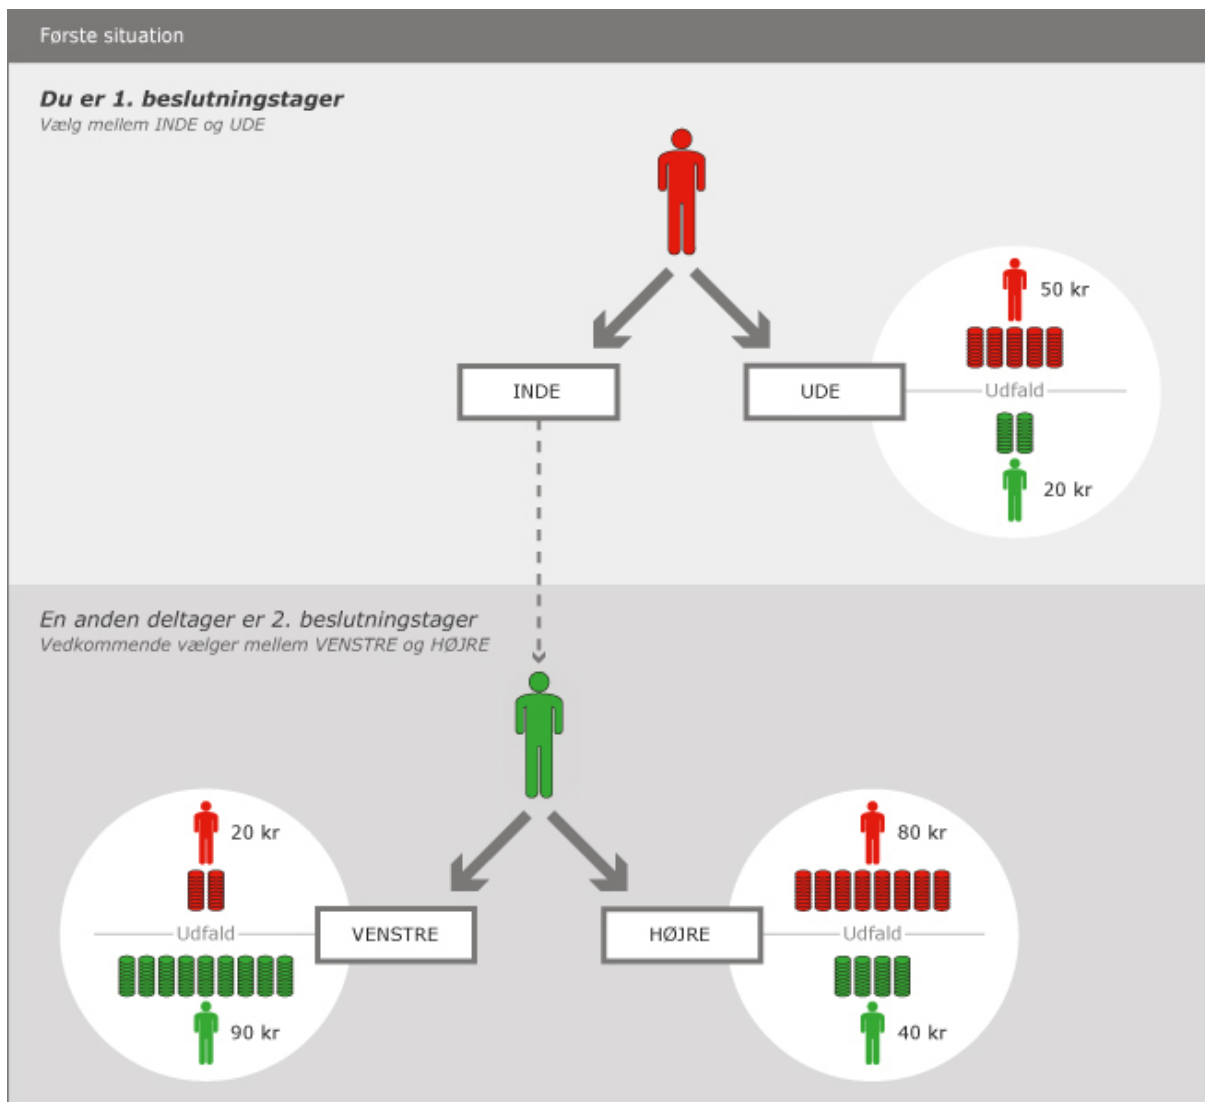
Første situation

Du er 1. beslutningstager
Vælg mellem INDE og UDE

INDE

UDE

50 kr
Udfald
20 kr

En anden deltager er 2. beslutningstager
Vedkommende vælger mellem VENSTRE og HØJRE

20 kr
Udfald
90 kr

VENSTRE

HØJRE

80 kr
Udfald
40 kr